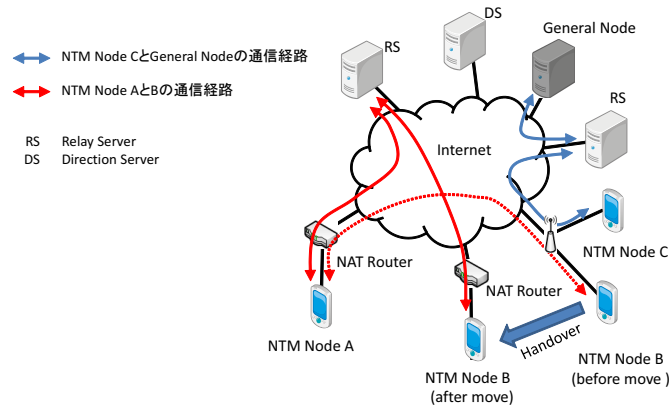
NTM Node CとGeneral Nodeの通信経路

NTM Node AとBの通信経路

RS Relay Server
DS Direction Server

DS

General Node

RS

RS

Internet

NAT Router

NAT Router

NTM Node C

NTM Node A

Handover

NTM Node B
(after move)

NTM Node B
(before move )